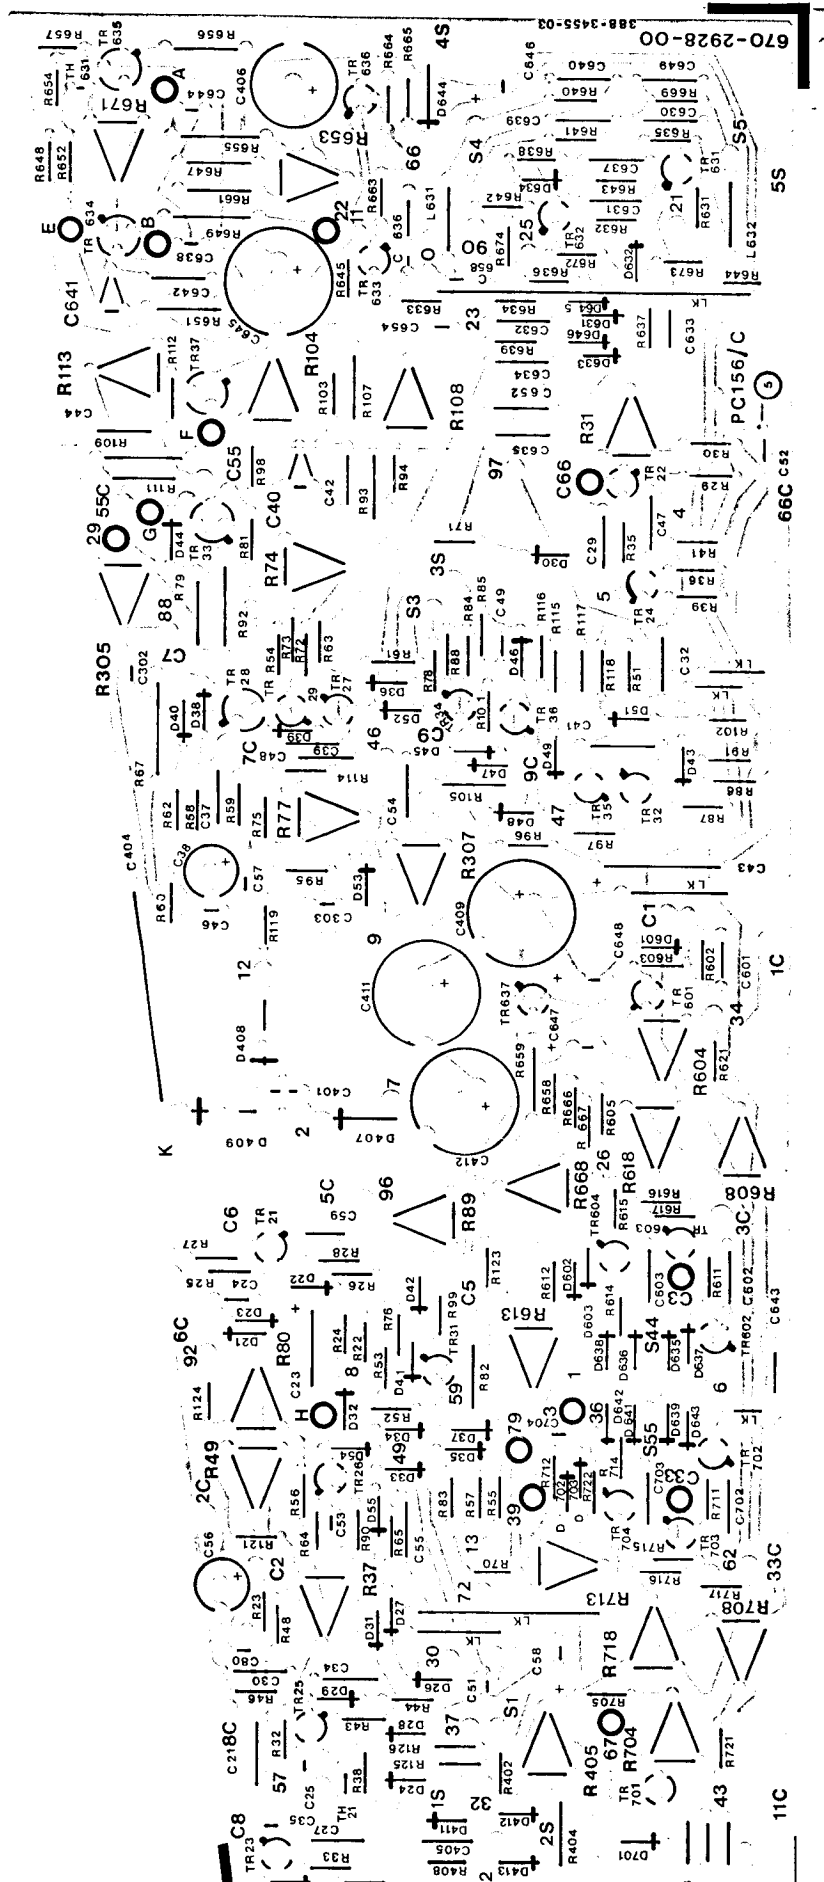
670-2928-00
388-3455-03

R657 TR 635 R656 R654 TH 631 R671 A C406 C644 TR 636 R664 R665 4S C646 C640 C649 R648 R652 R655 R647 R653 66 S4 C639 R640 R669 R641 C630 R635 S5 5S E TR 634 B R661 R663 22 11 L631 R638 D634 R642 C637 R643 C631 TR 631 C638 R649 636 25 TR 632 R632 21 R631 L632 C641 C642 R645 TR 633 O 90 R674 R672 R636 D632 R673 R644 C645 R651 C658 R633 C654 23 R634 C632 R639 C634 D645 D631 D646 D633 R637 C633 LK R113 C44 R112 TR37 R104 R103 R107 R108 C652 C635 R31 PC156/C 5 R109 F C55 R98 C42 R93 R94 97 C66 TR 22 R30 R29 66C C52 29 55C G R111 D44 TR 33 R81 C40 R74 3S R71 D30 C29 R35 C47 4 R41 R79 88 R92 R85 S3 R84 C49 R116 R115 R117 5 TR 24 R36 R39 R305 C302 C7 TR 28 R54 R73 R72 R63 R61 D36 R78 R88 D46 R118 R51 C32 LK D40 D38 TR 29 TR 27 D52 C9 R101 TR 36 C41 D51 LK R102 7C C48 D39 C39 46 D45 D47 9C D49 R91 D43 R67 R114 R105 R86 R62 R58 C37 R59 R75 R77 C54 D48 R96 47 TR 35 TR 32 R87 C404 C38 C57 R95 D53 R307 R97 C43 R60 C46 R119 C303 9 C409 LK C1 12 C411 C648 D601 R603 R602 C601 1C D408 TR637 +C647 TR 601 34 R659 R621 R604 K D409 C401 7 2 D407 C412 R658 R666 R667 R605 96 R668 26 R618 R608 C6 TR 21 5C C59 R89 TR604 R615 R617 R616 TR 603 R27 C24 R25 R28 R26 D22 R123 R612 D602 3C C602 R611 92 6C D23 D21 R80 R24 R22 R76 D42 R99 C5 R613 D603 R614 C603 C643 R124 C23 R53 TR31 D41 R82 S44 D638 D636 D635 D637 TR602 H 8 59 1 6 2C R49 R52 D34 D32 49 D37 79 C704 36 D642 D641 D639 D643 LK R56 TR26 D54 D33 D35 R712 R714 S55 C703 TR 702 C56 R121 C53 D55 R90 R65 R83 R57 R55 39 D 703 709 R722 C33 R711 C2 R64 C55 13 R70 TR 704 R715 TR 703 C702 R23 R48 R37 D31 D27 72 R713 LK R716 62 33C R717 C80 C34 30 LK 1 R708 C30 D29 D26 C58 R718 R46 TR25 R43 R44 C51 S1 C218C R32 D28 37 R705 R126 R125 67 R405 R704 R721 57 R38 D24 1S 32 R402 TR 701 43 11C C8 TR23 C35 C27 TH 21 D411 D412 2S C405 R404 D701 R33 R408 2 D413